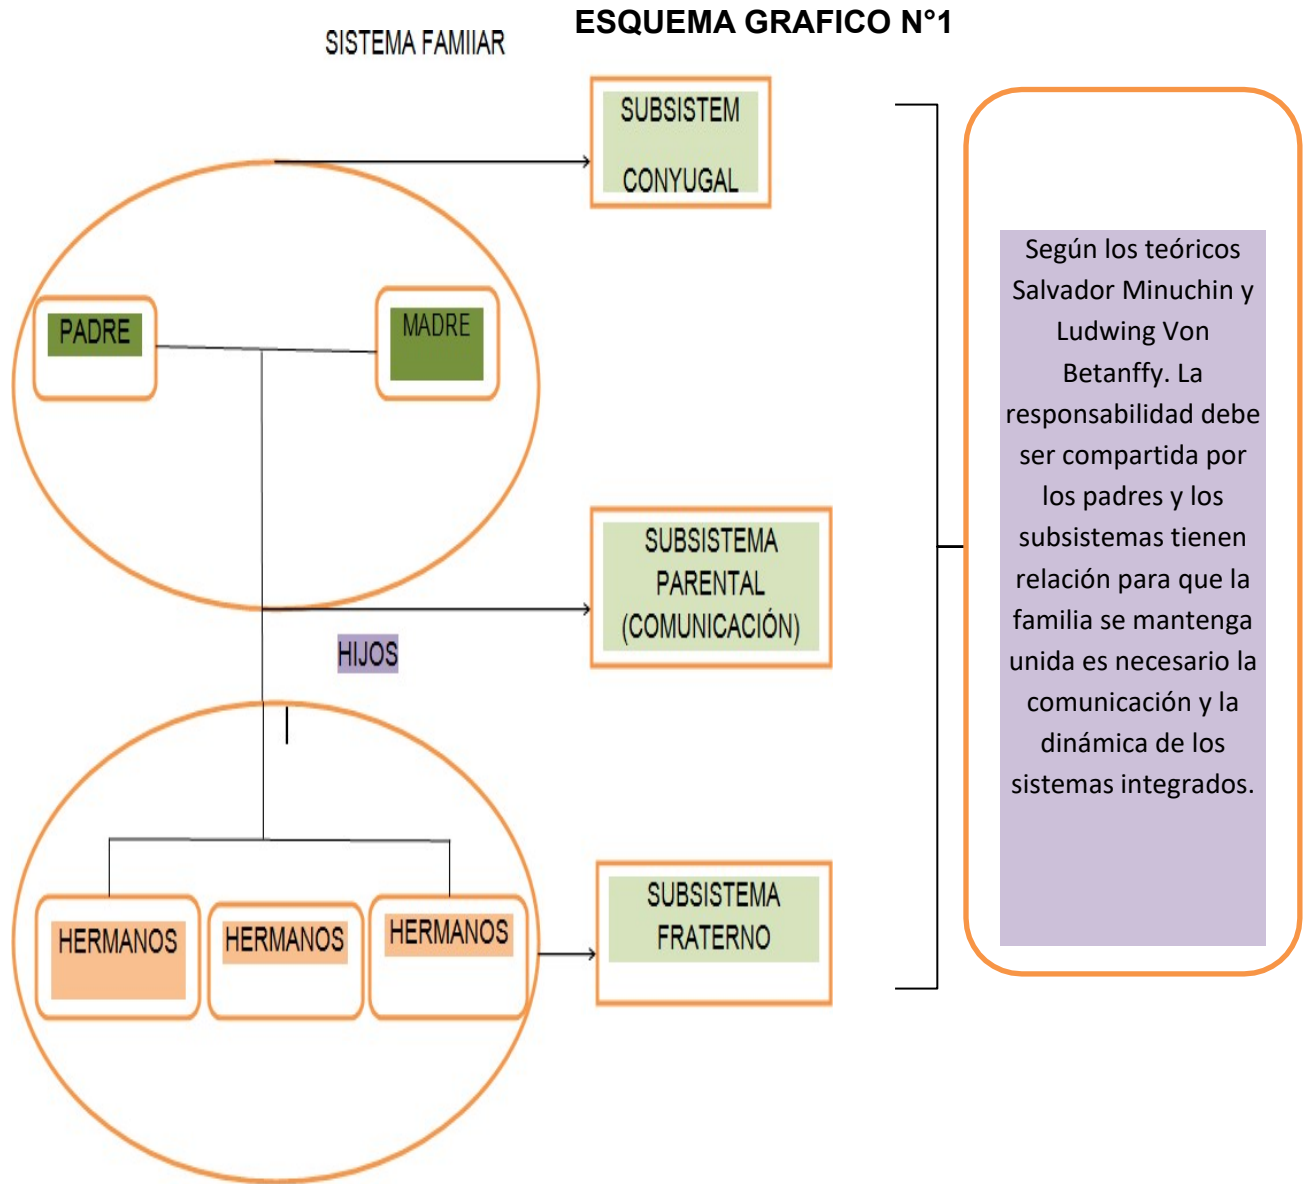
ESQUEMA GRAFICO N°1

SISTEMA FAMIIAR

SUBSISTEM CONYUGAL

PADRE

MADRE

SUBSISTEMA PARENTAL (COMUNICACIÓN)

HIJOS

HERMANOS

HERMANOS

HERMANOS

SUBSISTEMA FRATERNO

Según los teóricos Salvador Minuchin y Ludwing Von Betanffy. La responsabilidad debe ser compartida por los padres y los subsistemas tienen relación para que la familia se mantenga unida es necesario la comunicación y la dinámica de los sistemas integrados.